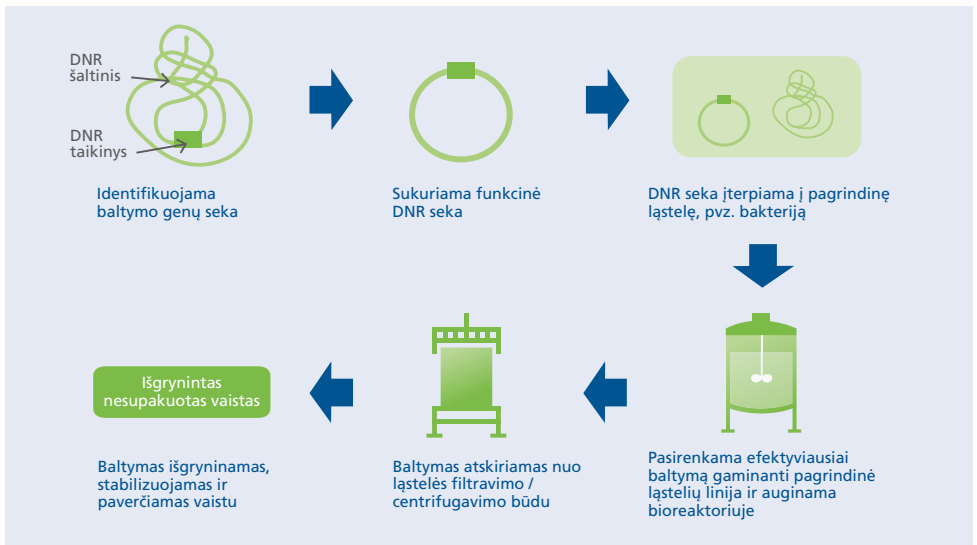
DNR šaltinis

DNR taikinys

Identifikuojama baltymo genų seka

Sukuriama funkcinė DNR seka

DNR seka įterpiama į pagrindinę ląstelę, pvz. bakteriją

Pasirenkama efektyviausiai baltymą gaminanti pagrindinė ląstelių linija ir auginama bioreaktoriuje

Baltymas atskiriamas nuo ląstelės filtravimo / centrifugavimo būdu

Išgrynintas nesupakuotas vaistas

Baltymas išgryninamas, stabilizuojamas ir paverčiamas vaistu